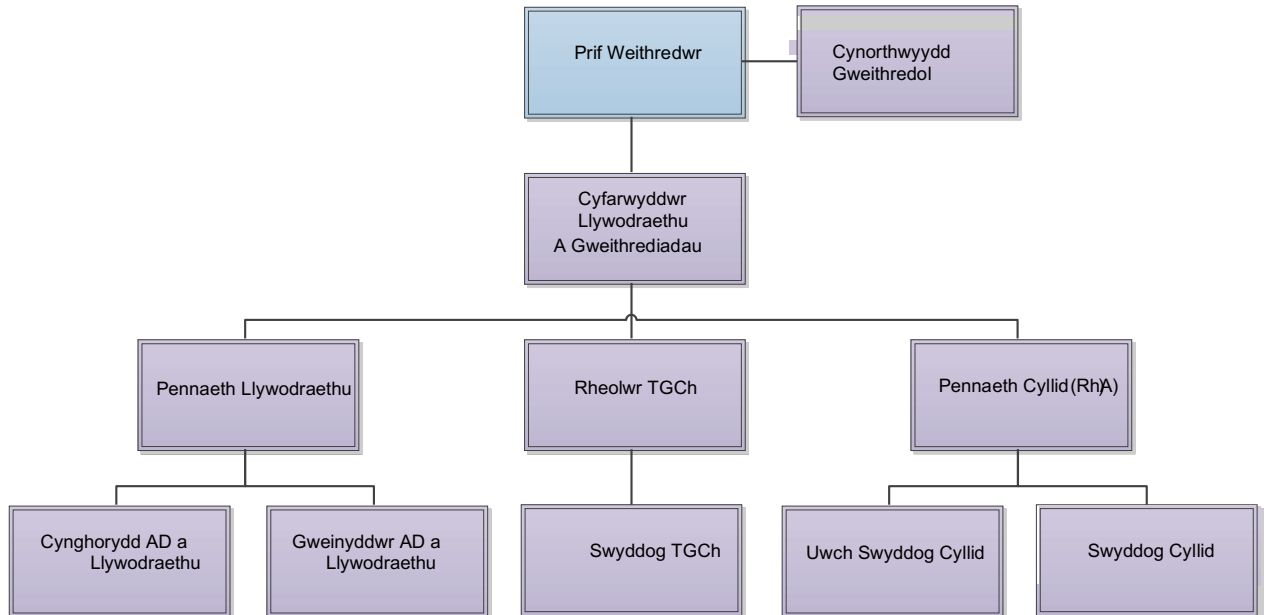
Prif Weithredwr

Cynorthwyydd Gweithredol

Cyfarwyddwr Llywodraethu A Gweithrediadau

Pennaeth Llywodraethu

Rheolwr TGCh

Pennaeth Cyllid (RhA)

Cynghorydd AD a Llywodraethu

Gweinyddwr AD a Llywodraethu

Swyddog TGCh

Uwch Swyddog Cyllid

Swyddog Cyllid